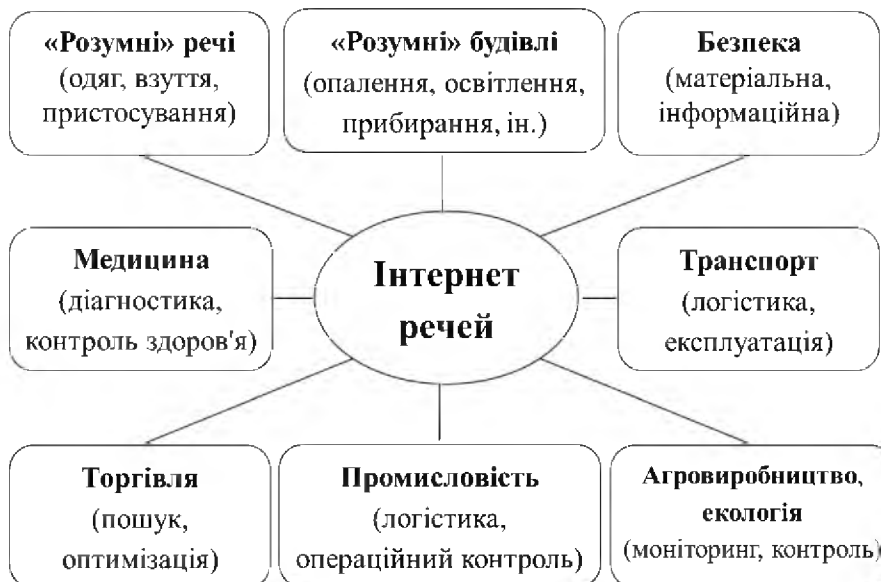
«Розумні» речі
(одяг, взуття, пристосування)

«Розумні» будівлі
(опалення, освітлення, прибирання, ін.)

Безпека
(матеріальна, інформаційна)

Медицина
(діагностика, контроль здоров'я)

Інтернет речей

Транспорт
(логістика, експлуатація)

Торгівля
(пошук, оптимізація)

Промисловість
(логістика, операційний контроль)

Агровиробництво, екологія
(моніторинг, контроль)